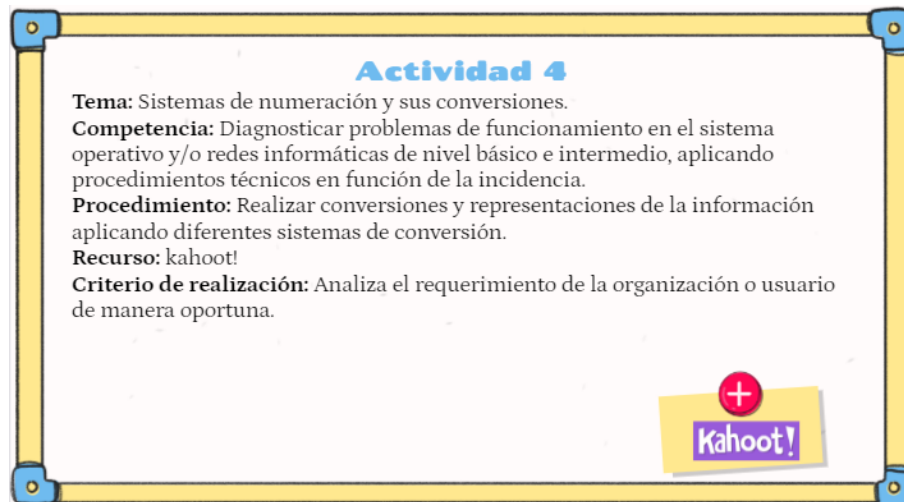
Actividad 4

**Tema:** Sistemas de numeración y sus conversiones.
**Competencia:** Diagnosticar problemas de funcionamiento en el sistema operativo y/o redes informáticas de nivel básico e intermedio, aplicando procedimientos técnicos en función de la incidencia.
**Procedimiento:** Realizar conversiones y representaciones de la información aplicando diferentes sistemas de conversión.
**Recurso:** kahoot!
**Criterio de realización:** Analiza el requerimiento de la organización o usuario de manera oportuna.

+

Kahoot!